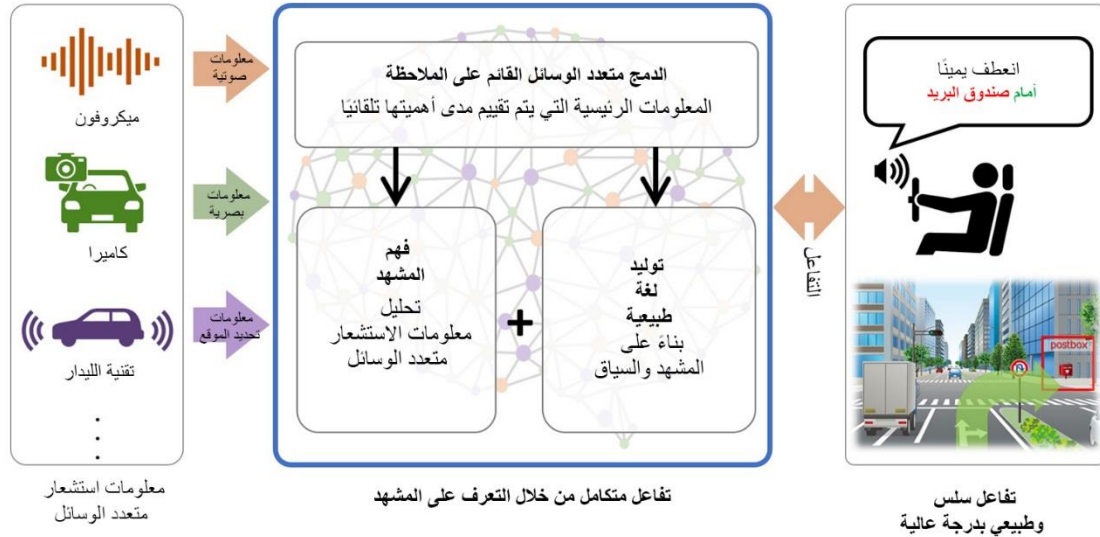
ميكروفون

كاميرا

تقنية الليدار

.
.
.

معلومات استشعار متعدد الوسائل

معلومات صوتية

معلومات بصرية

معلومات تحديد الموقع

الدمج متعدد الوسائل القائم على الملاحظة
المعلومات الرئيسية التي يتم تقييم مدى أهميتها تلقائيًا

فهم المشهد
تحليل معلومات الاستشعار متعدد الوسائل

+

توليد لغة طبيعية
بناء على المشهد والسياق

تفاعل متكامل من خلال التعرف على المشهد

التفاعل

انعطف يمينًا
أمام صندوق البريد

postbox

تفاعل سلس وطبيعي بدرجة عالية